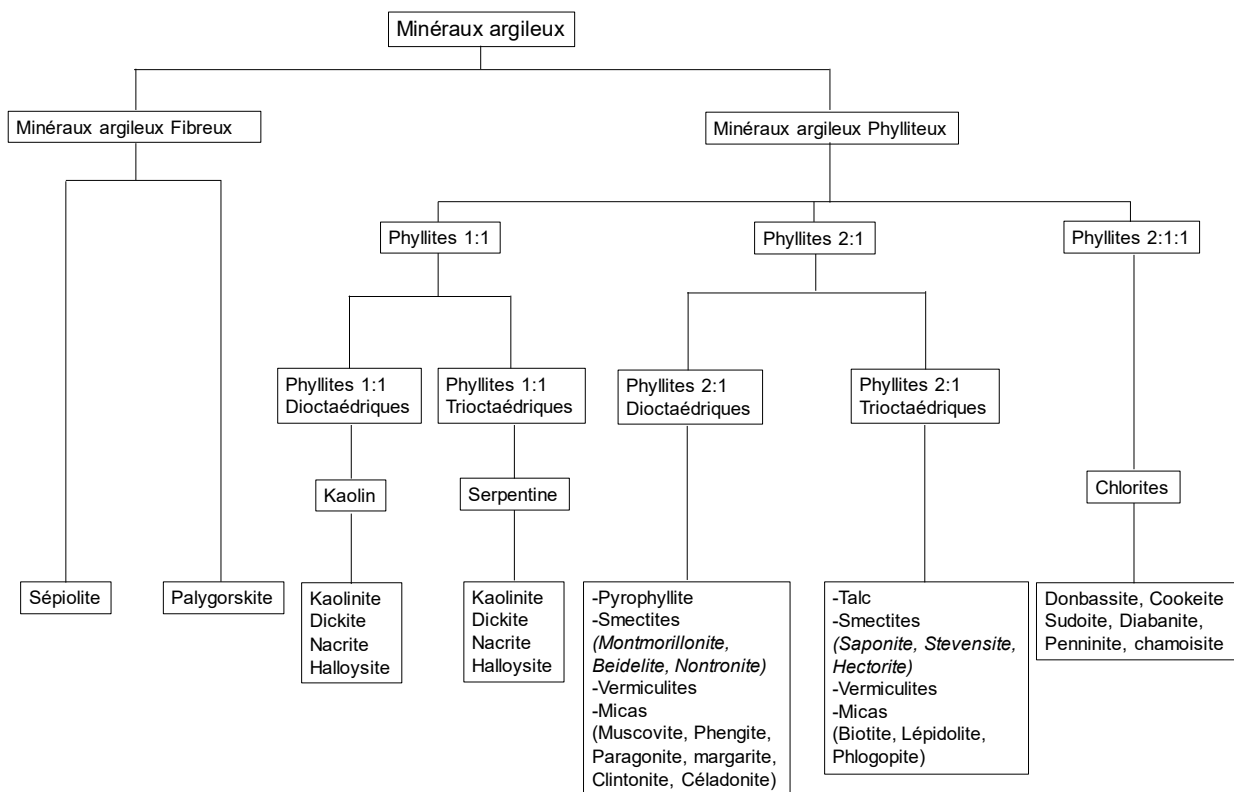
Minéraux argileux

Minéraux argileux Fibreux

Minéraux argileux Phylliteux

Phyllites 1:1

Phyllites 2:1

Phyllites 2:1:1

Phyllites 1:1 Dioctaédriques

Phyllites 1:1 Trioctaédriques

Phyllites 2:1 Dioctaédriques

Phyllites 2:1 Trioctaédriques

Kaolin

Serpentine

Chlorites

Sépiolite

Palygorskite

Kaolinite
Dickite
Nacrite
Halloysite

Kaolinite
Dickite
Nacrite
Halloysite

-Pyrophyllite
-Smectites
*(Montmorillonite, Beidelite, Nontronite)*
-Vermiculites
-Micas
(Muscovite, Phengite, Paragonite, margarite, Clintonite, Céladonite)

-Talc
-Smectites
*(Saponite, Stevensite, Hectorite)*
-Vermiculites
-Micas
(Biotite, Lépidolite, Phlogopite)

Donbassite, Cookeite
Sudoite, Diabanite,
Penninite, chamoisite